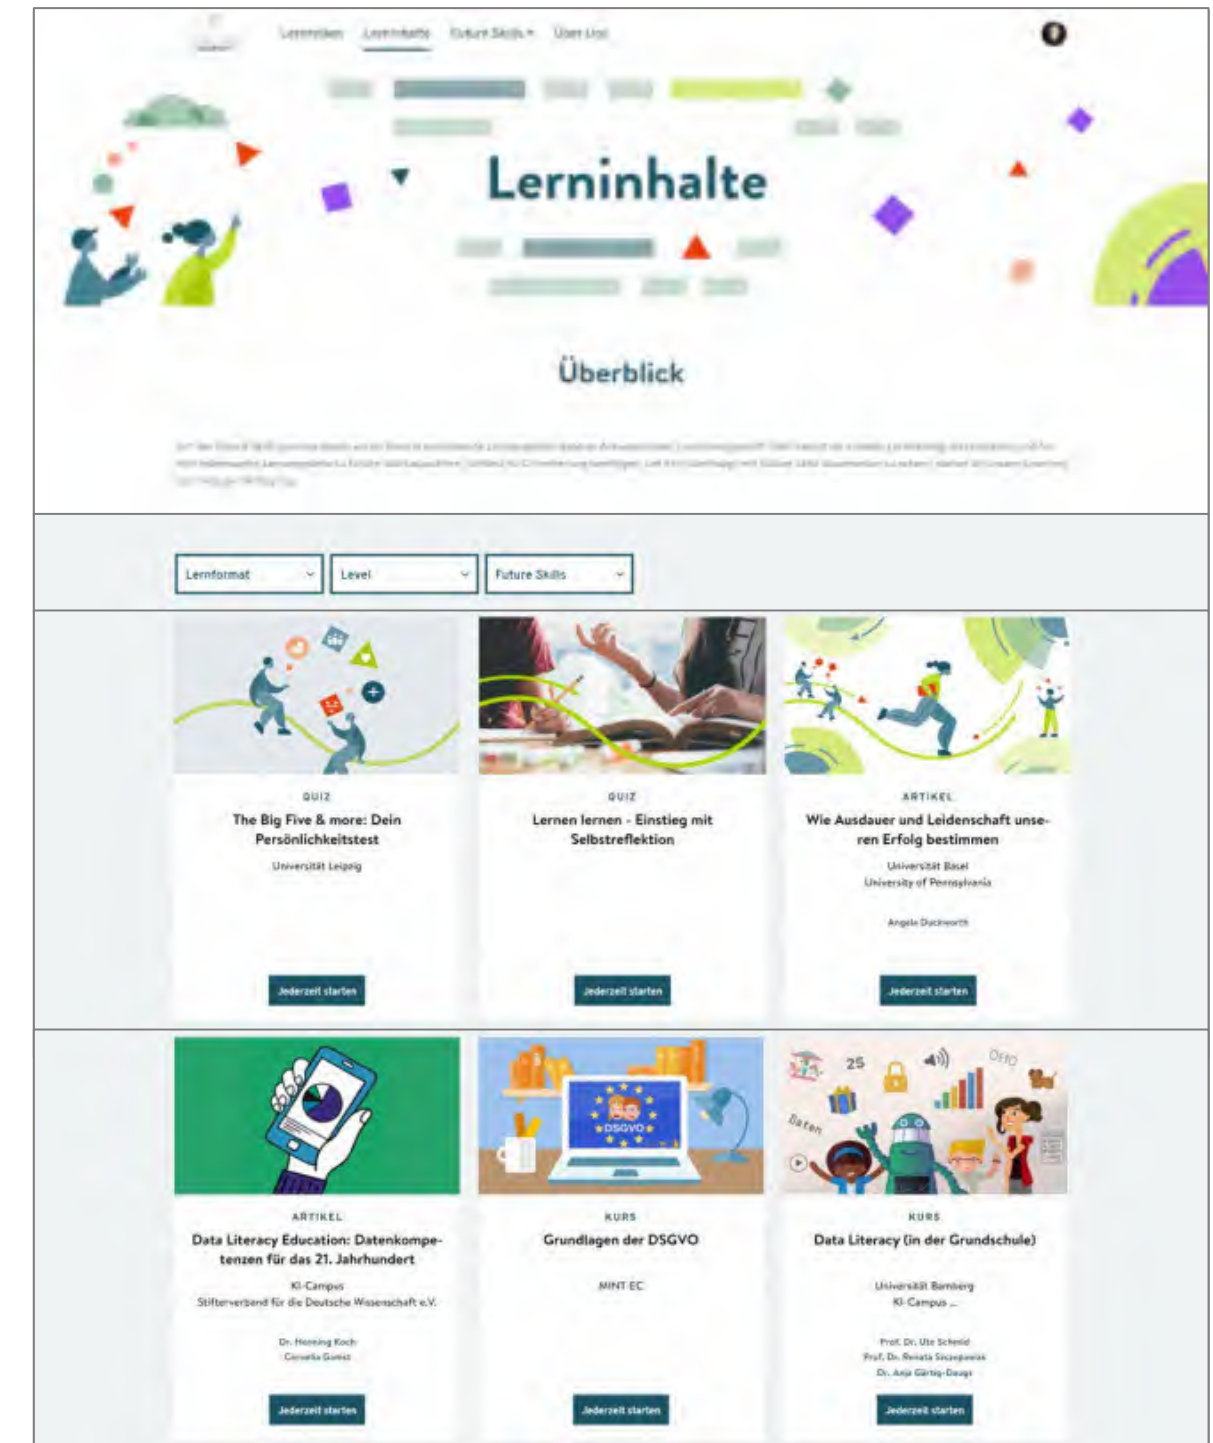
Lernreisen Lerninhalte Future Skills Über Uns

Lerninhalte

Überblick

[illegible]

Lernformat Level Future Skills

QUIZ
The Big Five & more: Dein Persönlichkeitstest
Universität Leipzig
Jederzeit starten

QUIZ
Lernen lernen - Einstieg mit Selbstreflektion
Jederzeit starten

ARTIKEL
Wie Ausdauer und Leidenschaft unseren Erfolg bestimmen
Universität Basel
University of Pennsylvania
Angela Duckworth
Jederzeit starten

ARTIKEL
Data Literacy Education: Datenkompetenzen für das 21. Jahrhundert
KI-Campus
Stifterverband für die Deutsche Wissenschaft e.V.
Dr. Henning Koch
Cornelia Gomez
Jederzeit starten

DSGVO
KURS
Grundlagen der DSGVO
MINT EC
Jederzeit starten

25 Daten
KURS
Data Literacy (in der Grundschule)
Universität Bamberg
KI-Campus ...
Prof. Dr. Ute Schmid
Prof. Dr. Renata Szczepanik
Dr. Anja Gärtig-Daugs
Jederzeit starten